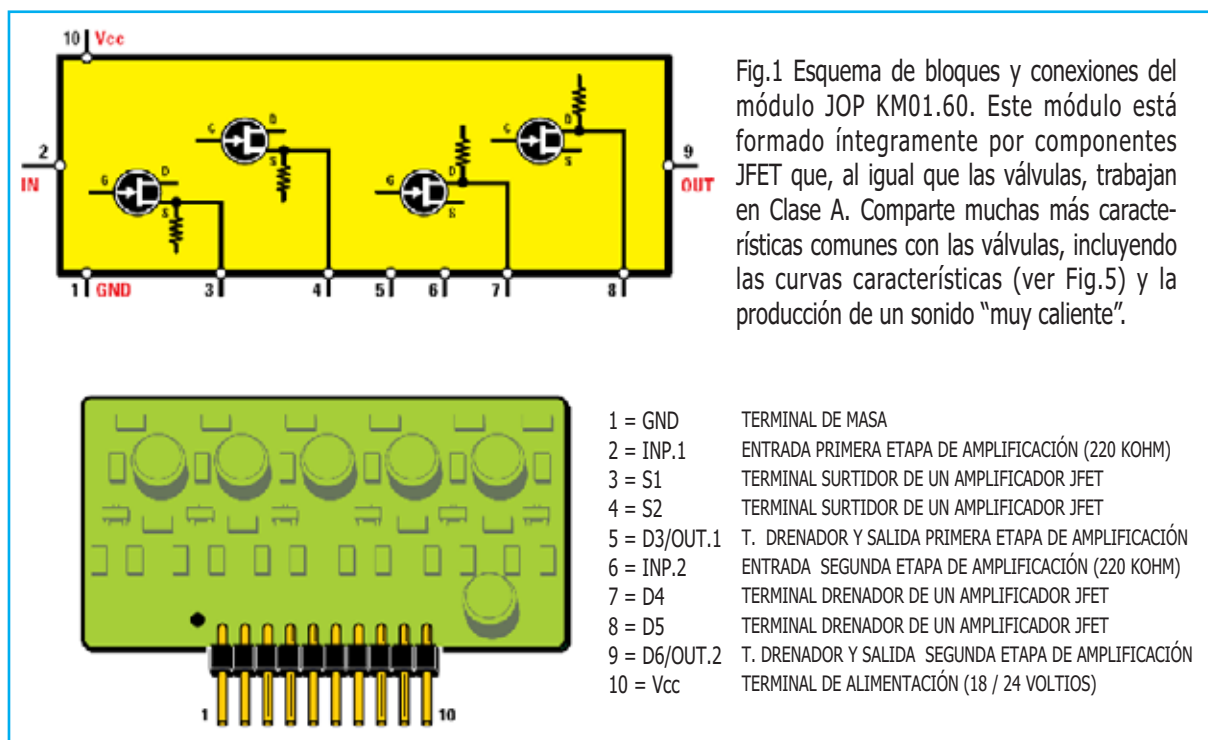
10 Vcc

2
IN

9
OUT

G D S
G D S
G D S
G D S

1 GND 3 4 5 6 7 8

Fig.1 Esquema de bloques y conexiones del módulo JOP KM01.60. Este módulo está formado íntegramente por componentes JFET que, al igual que las válvulas, trabajan en Clase A. Comparte muchas más características comunes con las válvulas, incluyendo las curvas características (ver Fig.5) y la producción de un sonido “muy caliente”.

1 10

| | |
|---|---|
| 1 = GND | TERMINAL DE MASA |
| 2 = INP.1 | ENTRADA PRIMERA ETAPA DE AMPLIFICACIÓN (220 KOHM) |
| 3 = S1 | TERMINAL SURTIDOR DE UN AMPLIFICADOR JFET |
| 4 = S2 | TERMINAL SURTIDOR DE UN AMPLIFICADOR JFET |
| 5 = D3/OUT.1 | T. DRENADOR Y SALIDA PRIMERA ETAPA DE AMPLIFICACIÓN |
| 6 = INP.2 | ENTRADA SEGUNDA ETAPA DE AMPLIFICACIÓN (220 KOHM) |
| 7 = D4 | TERMINAL DRENADOR DE UN AMPLIFICADOR JFET |
| 8 = D5 | TERMINAL DRENADOR DE UN AMPLIFICADOR JFET |
| 9 = D6/OUT.2 | T. DRENADOR Y SALIDA SEGUNDA ETAPA DE AMPLIFICACIÓN |
| 10 = Vcc | TERMINAL DE ALIMENTACIÓN (18 / 24 VOLTIOS) |